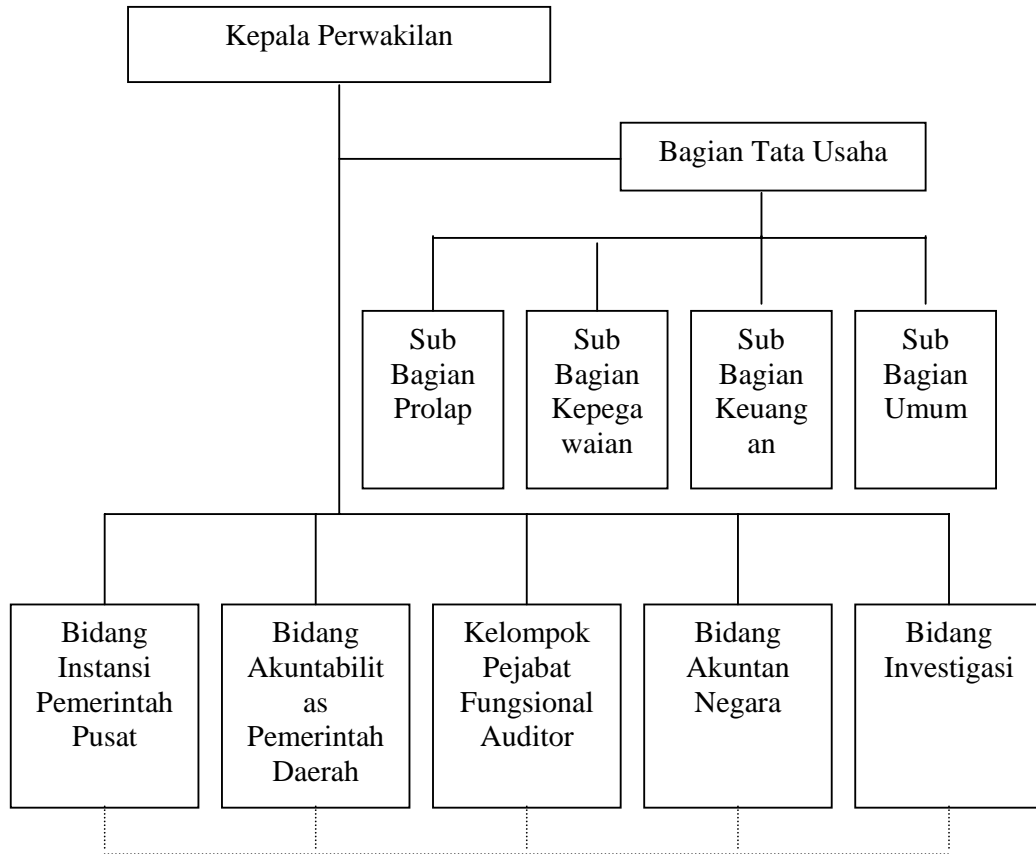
Kepala Perwakilan

Bagian Tata Usaha

Sub Bagian Prolap

Sub Bagian Kepegawaian

Sub Bagian Keuangan

Sub Bagian Umum

Bidang Instansi Pemerintah Pusat

Bidang Akuntabilitas Pemerintah Daerah

Kelompok Pejabat Fungsional Auditor

Bidang Akuntan Negara

Bidang Investigasi